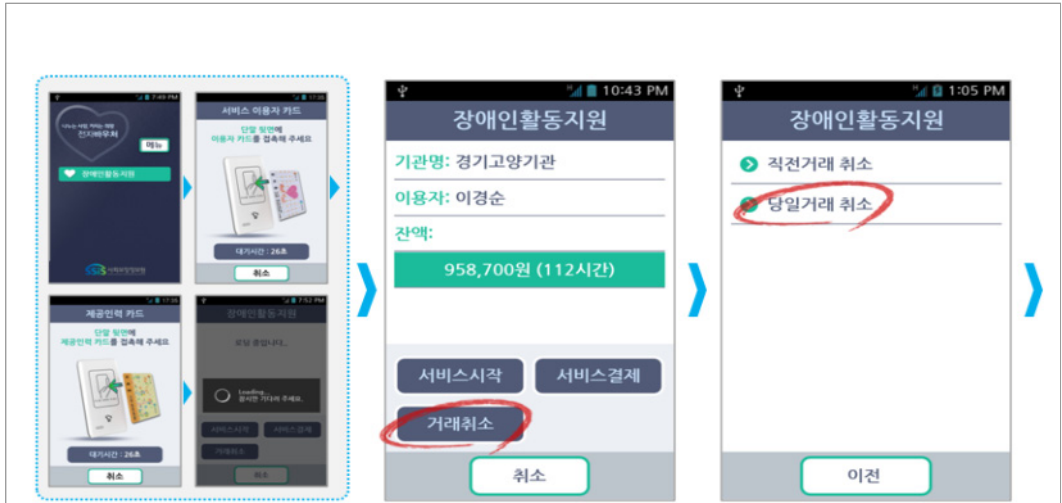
7:49 PM

"나누는 사랑 커지는 희망"
전자바우처

메뉴

장애인활동지원

사회보장정보원

17:26

서비스 이용자 카드

단말 윗면에
이용자 카드를 접촉해 주세요

대기시간 : 26초

취소

17:26

제공인력 카드

단말 윗면에
제공인력 카드를 접촉해 주세요

대기시간 : 26초

취소

7:52 PM

장애인활동지원

로딩 중입니다...

Loading...
잠시만 기다려 주세요.

서비스시작

서비스결제

거래취소

취소

10:43 PM

장애인활동지원

기관명: 경기고양기관

이용자: 이경순

잔액:

958,700원 (112시간)

서비스시작

서비스결제

거래취소

취소

1:05 PM

장애인활동지원

직전거래 취소

당일거래 취소

이전